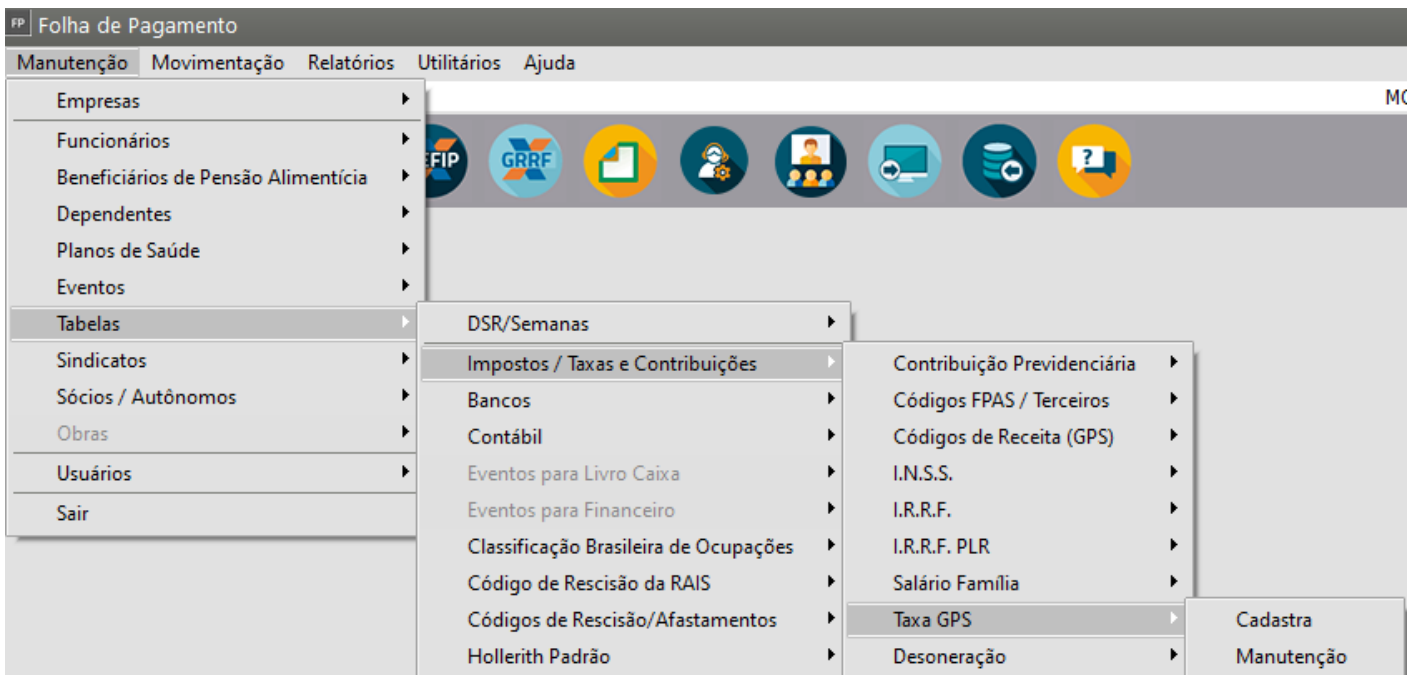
FP Folha de Pagamento

Manutenção Movimentação Relatórios Utilitários Ajuda

MC

Empresas
Funcionários
Beneficiários de Pensão Alimentícia
Dependentes
Planos de Saúde
Eventos
Tabelas
Sindicatos
Sócios / Autônomos
Obras
Usuários
Sair

EFIP GRRF

DSR/Semanas
Impostos / Taxas e Contribuições
Bancos
Contábil
Eventos para Livro Caixa
Eventos para Financeiro
Classificação Brasileira de Ocupações
Código de Rescisão da RAIS
Códigos de Rescisão/Afastamentos
Hollerith Padrão

Contribuição Previdenciária
Códigos FPAS / Terceiros
Códigos de Receita (GPS)
I.N.S.S.
I.R.R.F.
I.R.R.F. PLR
Salário Família
Taxa GPS
Desoneração

Cadastra
Manutenção